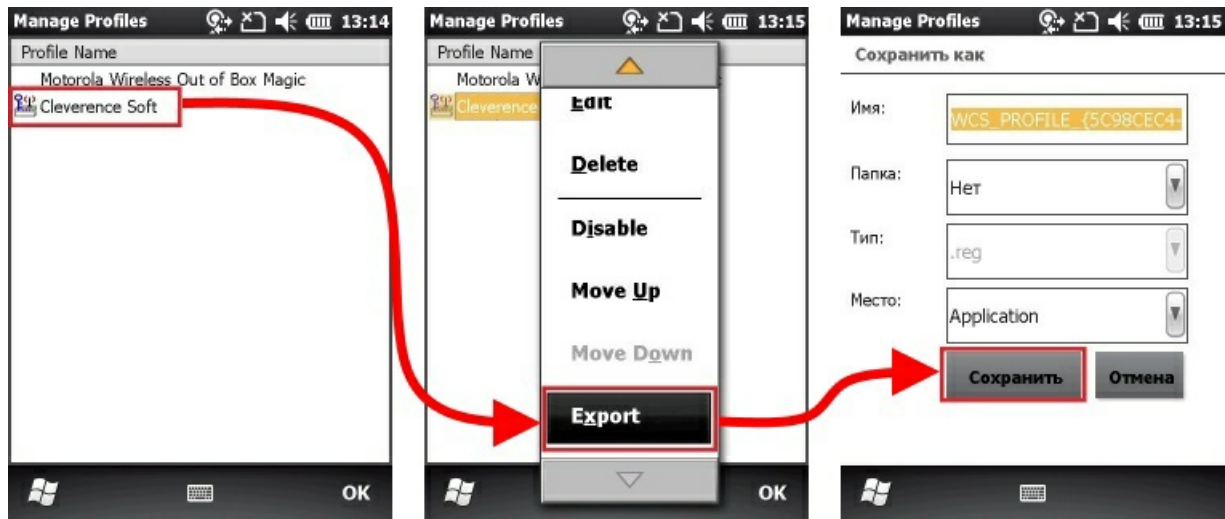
Manage Profiles 13:14

Profile Name

Motorola Wireless Out of Box Magic

Cleverence Soft

OK

Manage Profiles 13:15

Profile Name

Motorola W

Cleverence

Edit

Delete

Disable

Move Up

Move Down

Export

OK

Manage Profiles 13:15

Сохранить как

Имя: WCS_PROFILE_{5C98CEC4-

Папка: Нет

Тип: .reg

Место: Application

Сохранить

Отмена